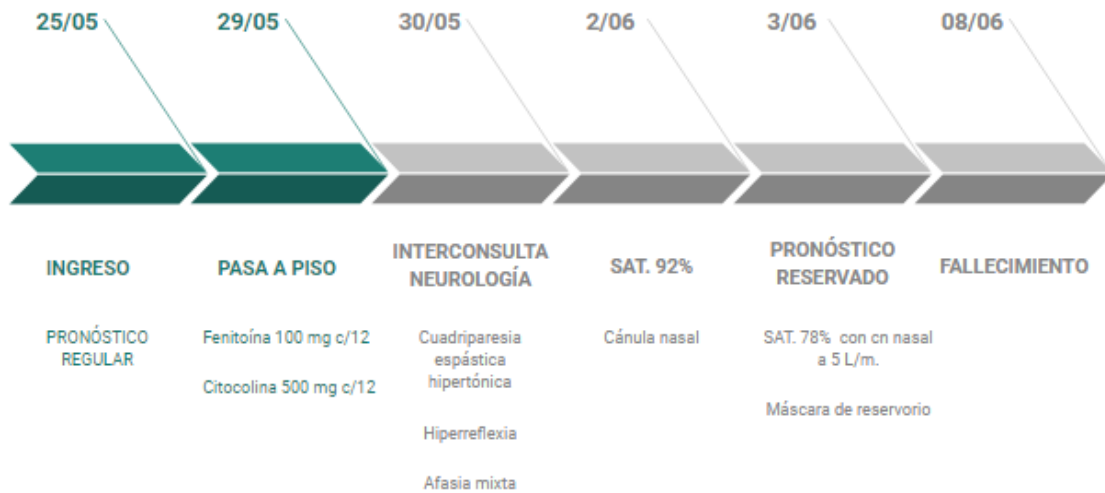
25/05

INGRESO

PRONÓSTICO REGULAR

29/05

PASA A PISO

Fenitoína 100 mg c/12

Citocolina 500 mg c/12

30/05

INTERCONSULTA NEUROLOGÍA

Cuadriparesia espástica hipertónica

Hiperreflexia

Afasia mixta

2/06

SAT. 92%

Cánula nasal

3/06

PRONÓSTICO RESERVADO

SAT. 78% con cn nasal a 5 L/m.

Máscara de reservorio

08/06

FALLECIMIENTO